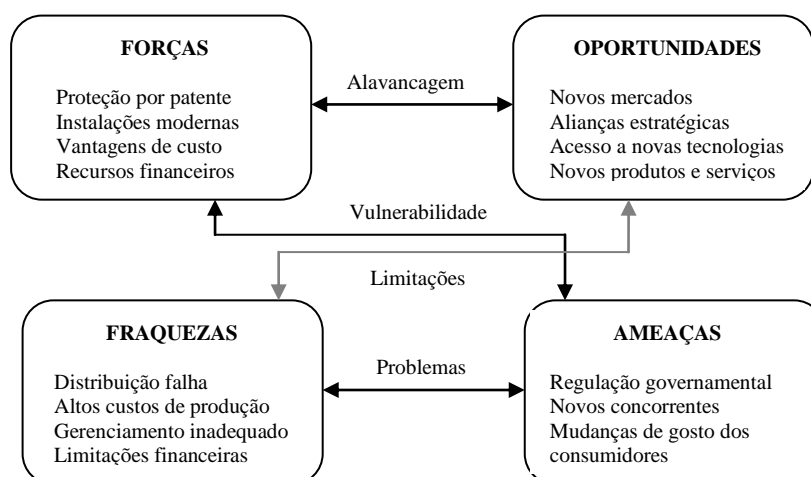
FORÇAS

Proteção por patente
Instalações modernas
Vantagens de custo
Recursos financeiros

Alavancagem

OPORTUNIDADES

Novos mercados
Alianças estratégicas
Acesso a novas tecnologias
Novos produtos e serviços

Vulnerabilidade

Limitações

FRAQUEZAS

Distribuição falha
Altos custos de produção
Gerenciamento inadequado
Limitações financeiras

Problemas

AMEAÇAS

Regulação governamental
Novos concorrentes
Mudanças de gosto dos consumidores